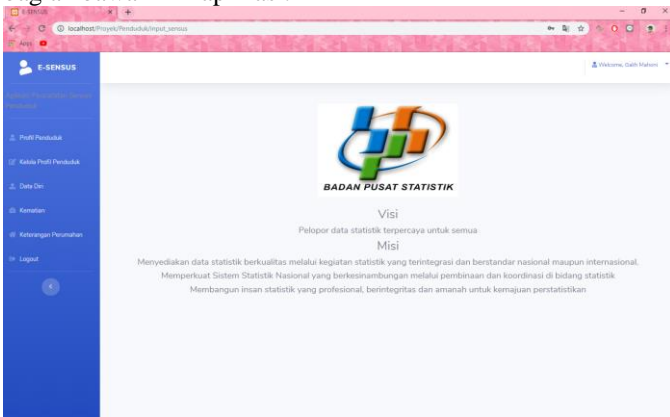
E-SENSUS
localhost/Proyek/Penduduk/input_sensus
Apps

E-SENSUS

Sensus Penduduk Sensus Penduduk

Profil Penduduk
Kelola Profil Penduduk
Data Diri
Kematian
Keterangan Perumahan
Logout

Welcome, Dalih Maharni

BADAN PUSAT STATISTIK

Visi
Pelopor data statistik terpercaya untuk semua
Misi
Menyediakan data statistik berkualitas melalui kegiatan statistik yang terintegrasi dan berstandar nasional maupun internasional.
Memperkuat Sistem Statistik Nasional yang berkesinambungan melalui pembinaan dan koordinasi di bidang statistik
Membangun insan statistik yang profesional, berintegritas dan amanah untuk kemajuan perstatistikan